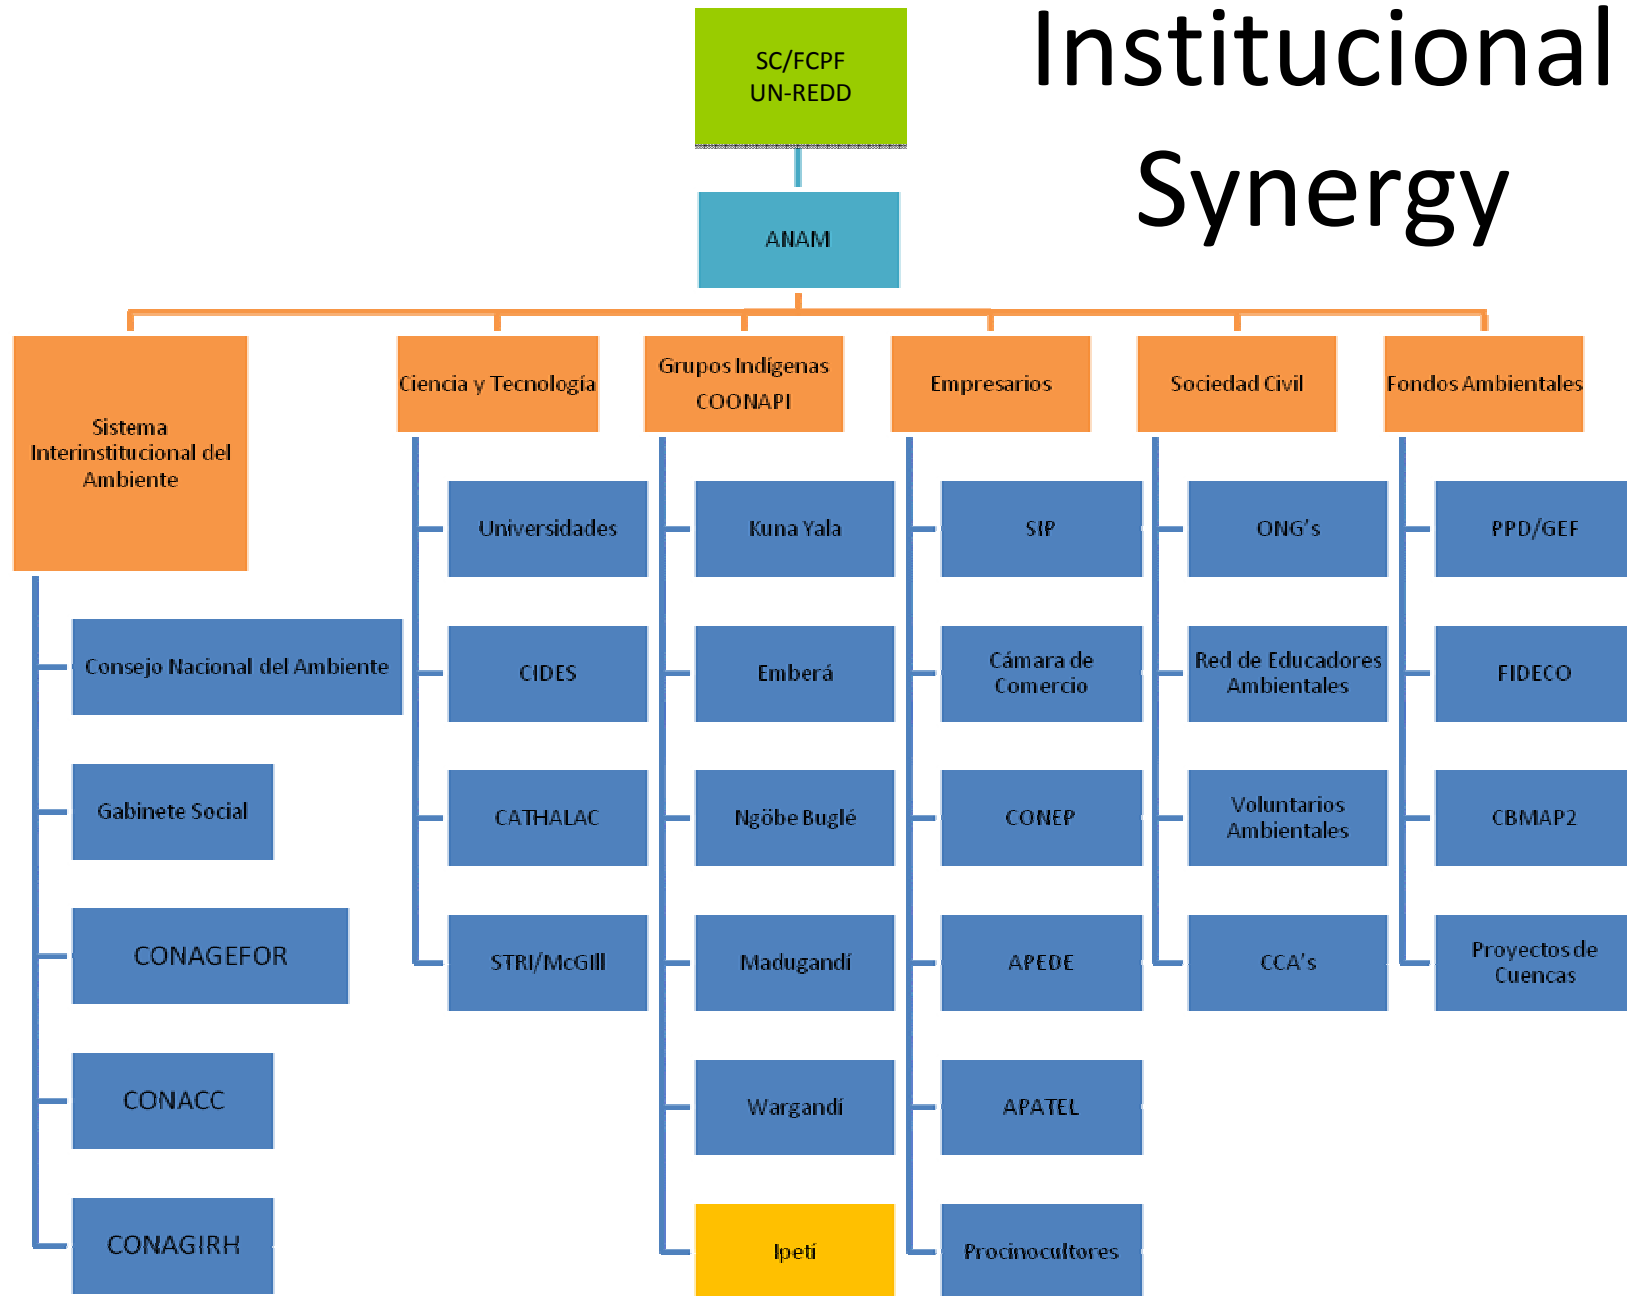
Institucional Synergy

SC/FCPF
UN-REDD

ANAM

Sistema Interinstitucional del Ambiente

Consejo Nacional del Ambiente

Gabinete Social

CONAGEFOR

CONACC

CONAGIRH

Ciencia y Tecnología

Universidades

CIDES

CATHALAC

STRI/McGill

Grupos Indígenas COONAPI

Kuna Yala

Emberá

Ngöbe Buglé

Madugandí

Wargandí

Ipetí

Empresarios

SIP

Cámara de Comercio

CONEP

APEDE

APATEL

Procinocultores

Sociedad Civil

ONG's

Red de Educadores Ambientales

Voluntarios Ambientales

CCA's

Fondos Ambientales

PPD/GEF

FIDECO

CBMAP2

Proyectos de Cuencas